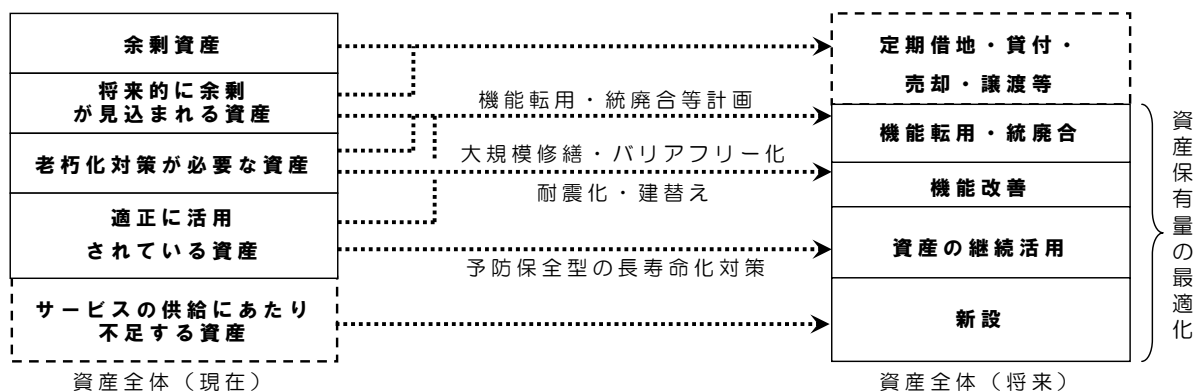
余剰資産

将来的に余剰が見込まれる資産

老朽化対策が必要な資産

適正に活用されている資産

サービスの供給にあたり不足する資産

資産全体（現在）

機能転用・統廃合等計画

大規模修繕・バリアフリー化

耐震化・建替え

予防保全型の長寿命化対策

定期借地・貸付・売却・譲渡等

機能転用・統廃合

機能改善

資産の継続活用

新設

資産全体（将来）

資産保有量の最適化